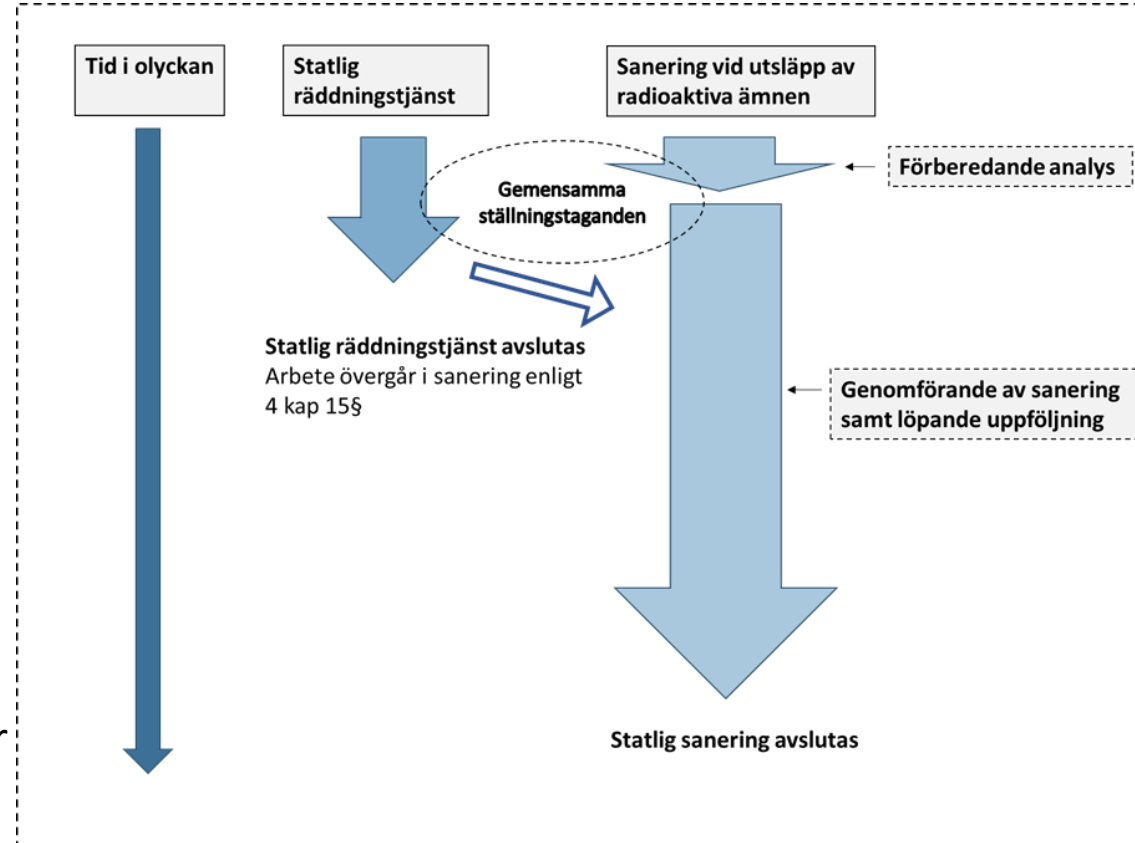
Tid i olyckan

Statlig räddningstjänst

Sanering vid utsläpp av radioaktiva ämnen

Förberedande analys

Gemensamma ställningstaganden

Statlig räddningstjänst avslutas
Arbete övergår i sanering enligt 4 kap 15§

Genomförande av sanering samt löpande uppföljning

Statlig sanering avslutas